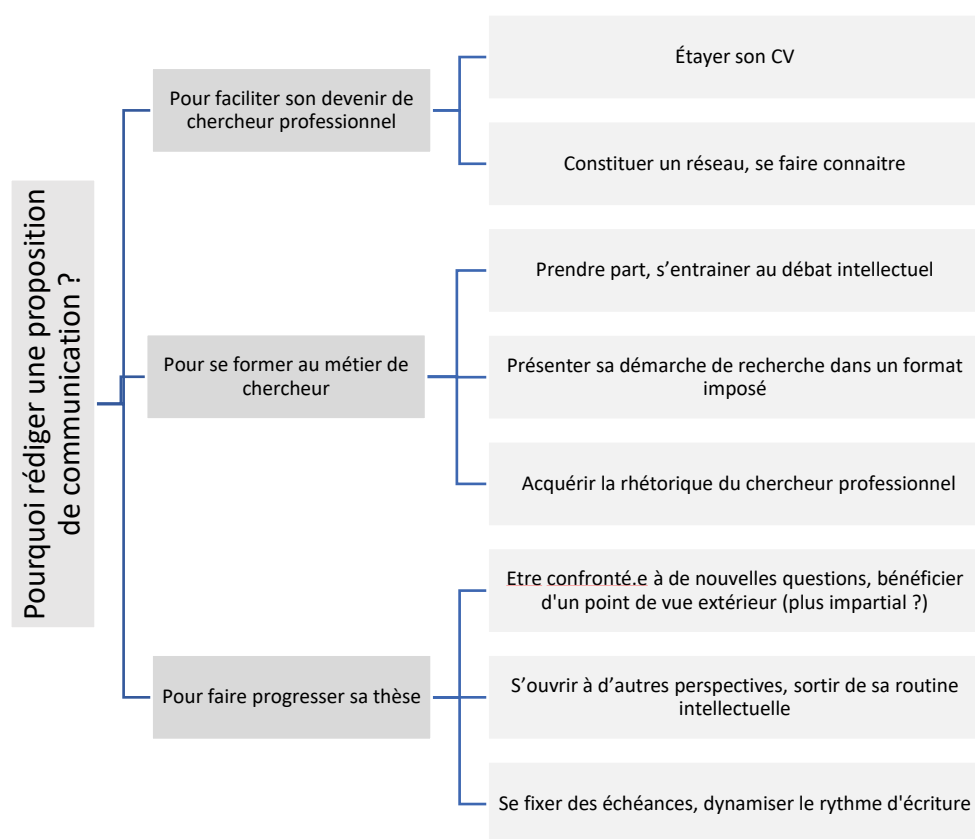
Pourquoi rédiger une proposition de communication ?

Pour faciliter son devenir de chercheur professionnel

Étayer son CV

Constituer un réseau, se faire connaitre

Pour se former au métier de chercheur

Prendre part, s'entrainer au débat intellectuel

Présenter sa démarche de recherche dans un format imposé

Acquérir la rhétorique du chercheur professionnel

Pour faire progresser sa thèse

Etre confronté.e à de nouvelles questions, bénéficier d'un point de vue extérieur (plus impartial ?)

S'ouvrir à d'autres perspectives, sortir de sa routine intellectuelle

Se fixer des échéances, dynamiser le rythme d'écriture